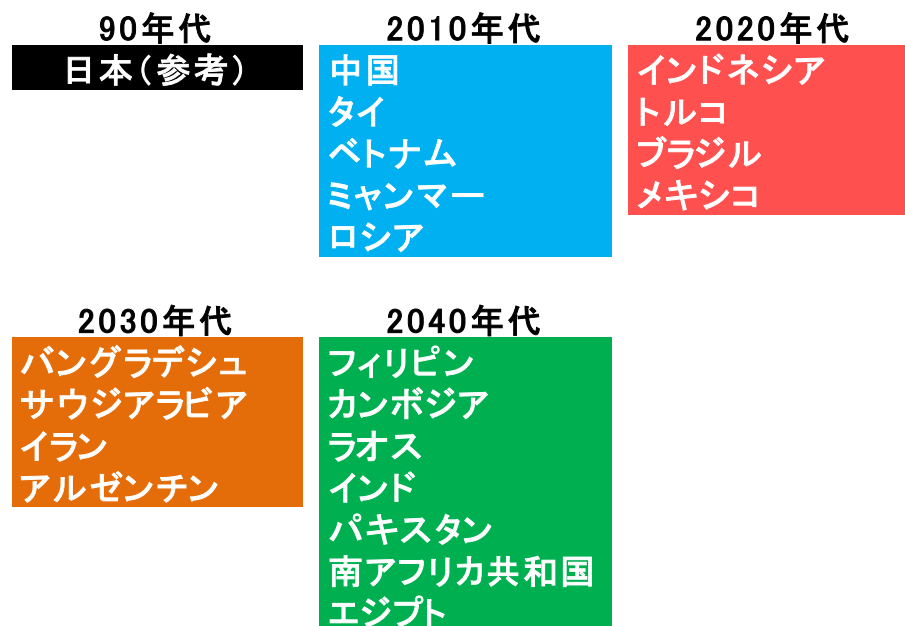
90年代
日本(参考)

2010年代
中国
タイ
ベトナム
ミャンマー
ロシア

2020年代
インドネシア
トルコ
ブラジル
メキシコ

2030年代
バングラデシュ
サウジアラビア
イラン
アルゼンチン

2040年代
フィリピン
カンボジア
ラオス
インド
パキスタン
南アフリカ共和国
エジプト